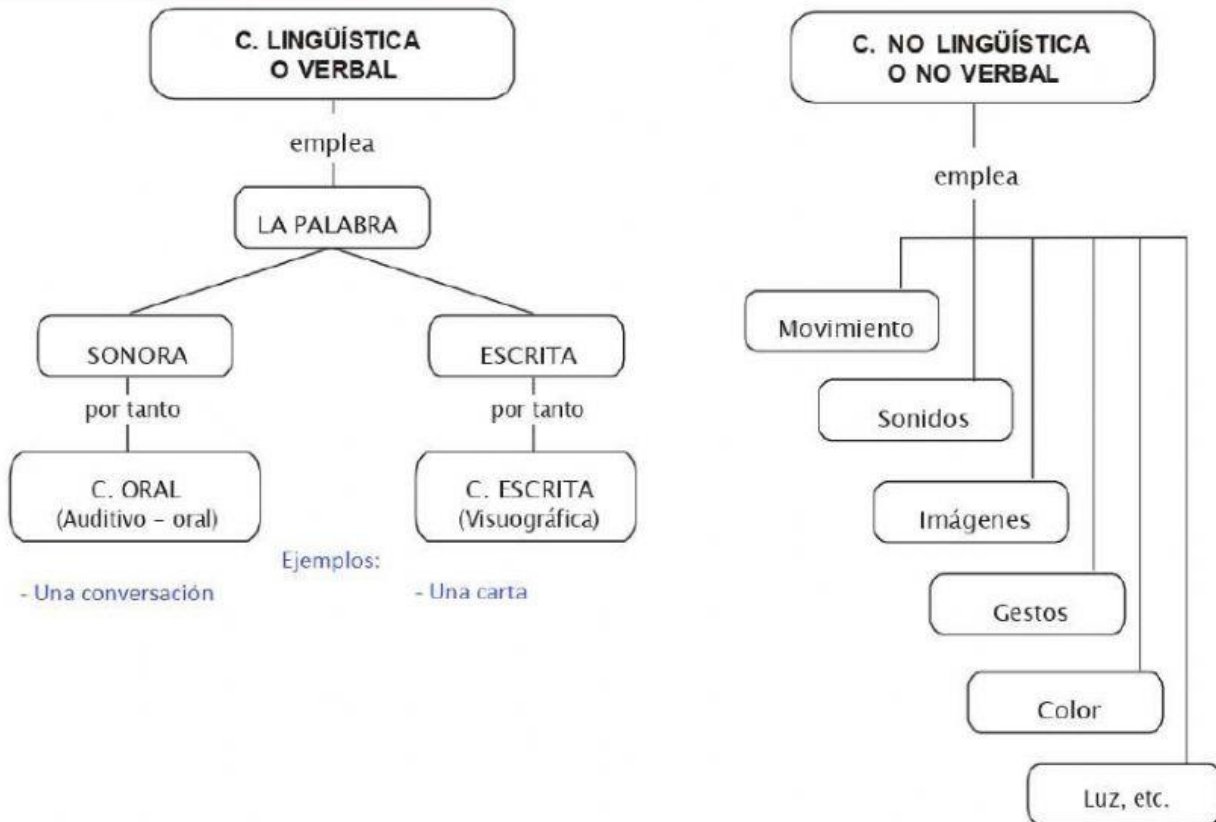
C. LINGÜÍSTICA O VERBAL

emplea

LA PALABRA

SONORA

por tanto

C. ORAL
(Auditivo – oral)

ESCRITA

por tanto

C. ESCRITA
(Visuográfica)

Ejemplos:

- Una conversación

- Una carta

C. NO LINGÜÍSTICA O NO VERBAL

emplea

Movimiento

Sonidos

Imágenes

Gestos

Color

Luz, etc.